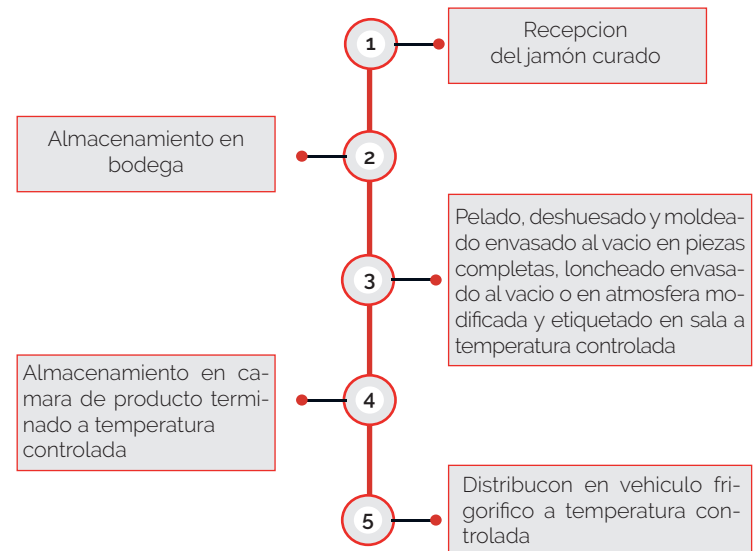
1

Recepcion del jamón curado

Almacenamiento en bodega

2

3

Pelado, deshuesado y moldeado envasado al vacio en piezas completas, loncheado envasado al vacio o en atmosfera modificada y etiquetado en sala a temperatura controlada

Almacenamiento en camara de producto terminado a temperatura controlada

4

5

Distribucon en vehiculo frigorifico a temperatura controlada